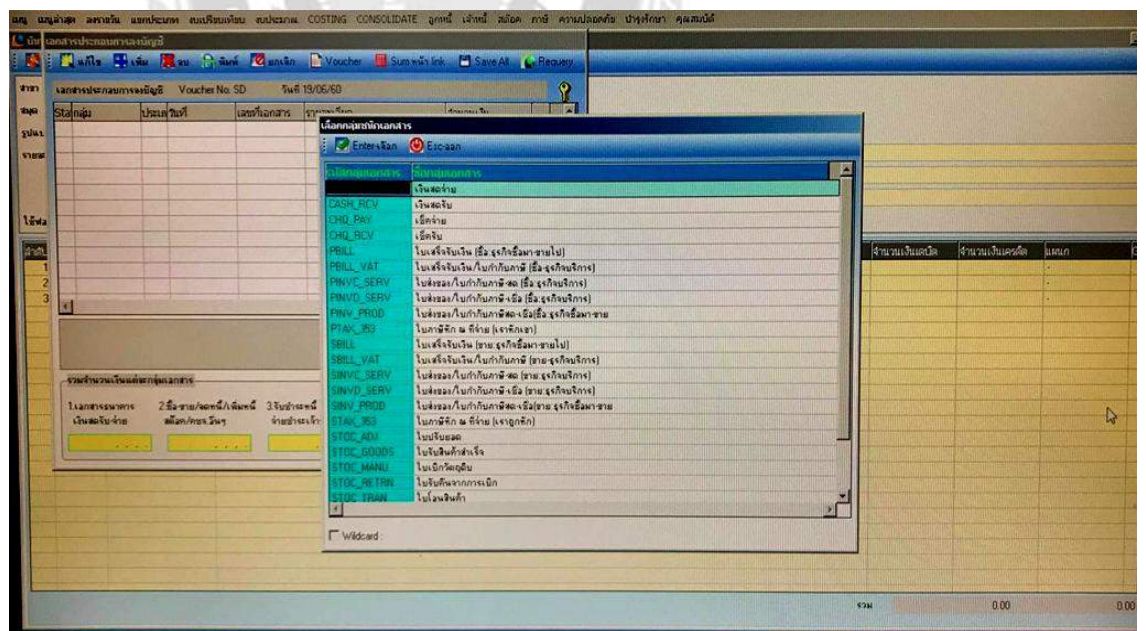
เมนู เมนูล่าสุด ลงรายวัน แยกประเภท งบเปรียบเทียบ งบประมาณ COSTING CONSOLIDATE ลูกหนี้ เจ้าหนี้ สต๊อค ภาษี ความปลอดภัย บำรุงรักษา คุณสมบัติ

เอกสารประกอบการลงบัญชี

แก้ไข เพิ่ม ลบ พิมพ์ ยกเลิก Voucher Sum หน้า link Save All Requery

เอกสารประกอบการลงบัญชี Voucher No. SD วันที่ 19/05/60

| Sta | กลุ่ม | ประเภท | วันที่ | เลขที่เอกสาร | รายละเอียด | จำนวนเงิน |
|---|---|---|---|---|---|---|

รวมจำนวนเงินแต่ละกลุ่มเอกสาร

1.เอกสารธนาคาร เงินสดรับ-จ่าย 2.ซื้อ-ขาย/ลดหนี้/เพิ่มหนี้ สต๊อค/ทรัพย์สิน 3.รับชำระหนี้ จ่ายชำระเจ้า

เลือกกลุ่มรหัสเอกสาร

Enter-เลือก Esc-ออก

| รหัสกลุ่มเอกสาร | ชื่อกลุ่มเอกสาร |
|---|---|
| | เงินสดจ่าย |
| CASH_RCV | เงินสดรับ |
| CHQ_PAY | เช็คจ่าย |
| CHQ_RCV | เช็ครับ |
| PBILL | ใบเสร็จรับเงิน (ซื้อ ธุรกิจซื้อมา-ขายไป) |
| PBILL_VAT | ใบเสร็จรับเงิน/ใบกำกับภาษี (ซื้อ ธุรกิจบริการ) |
| PINVC_SERV | ใบส่งของ/ใบกำกับภาษี-สด (ซื้อ ธุรกิจบริการ) |
| PINVD_SERV | ใบส่งของ/ใบกำกับภาษี-เชื่อ (ซื้อ ธุรกิจบริการ) |
| PINV_PROD | ใบส่งของ/ใบกำกับภาษีสด-เชื่อ(ซื้อ ธุรกิจซื้อมา-ขาย |
| PTAX_053 | ใบภาษีหัก ณ ที่จ่าย (เราหักเขา) |
| SBILL | ใบเสร็จรับเงิน (ขาย ธุรกิจซื้อมา-ขายไป) |
| SBILL_VAT | ใบเสร็จรับเงิน/ใบกำกับภาษี (ขาย ธุรกิจบริการ) |
| SINVC_SERV | ใบส่งของ/ใบกำกับภาษี-สด (ขาย ธุรกิจบริการ) |
| SINVD_SERV | ใบส่งของ/ใบกำกับภาษี-เชื่อ (ขาย ธุรกิจบริการ) |
| SINV_PROD | ใบส่งของ/ใบกำกับภาษีสด-เชื่อ(ขาย ธุรกิจซื้อมา-ขาย |
| STAX_053 | ใบภาษีหัก ณ ที่จ่าย (เราถูกหัก) |
| STOC_ADJ | ใบปรับยอด |
| STOC_GOODS | ใบรับสินค้าสำเร็จ |
| STOC_MANU | ใบเบิกวัตถุดิบ |
| STOC_RETRN | ใบรับคืนจากการเบิก |
| STOC_TRAN | ใบโอนสินค้า |

Wildcard

| จำนวนเงินเดบิต | จำนวนเงินเครดิต | แผนก |
|---|---|---|

รวม 0.00 0.00